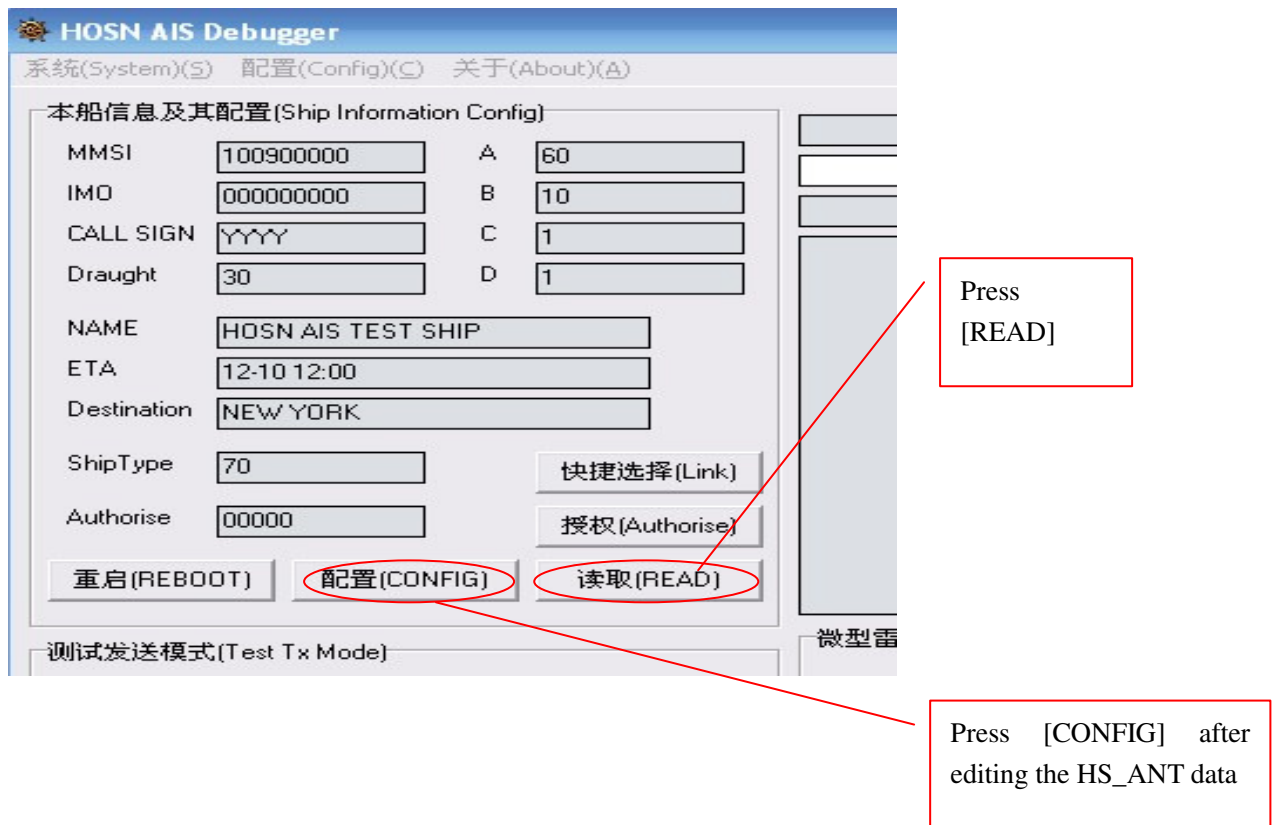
HOSN AIS Debugger

系统(System)(S) 配置(Config)(C) 关于(About)(A)

本船信息及其配置(Ship Information Config)

MMSI 100900000
A 60
IMO 000000000
B 10
CALL SIGN YYYY
C 1
Draught 30
D 1
NAME HOSN AIS TEST SHIP
ETA 12-10 12:00
Destination NEW YORK
ShipType 70
快捷选择(Link)
Authorise 00000
授权(Authorise)

重启(REBOOT) 配置(CONFIG) 读取(READ)

测试发送模式(Test Tx Mode)

微型雷

Press [READ]

Press [CONFIG] after editing the HS_ANT data